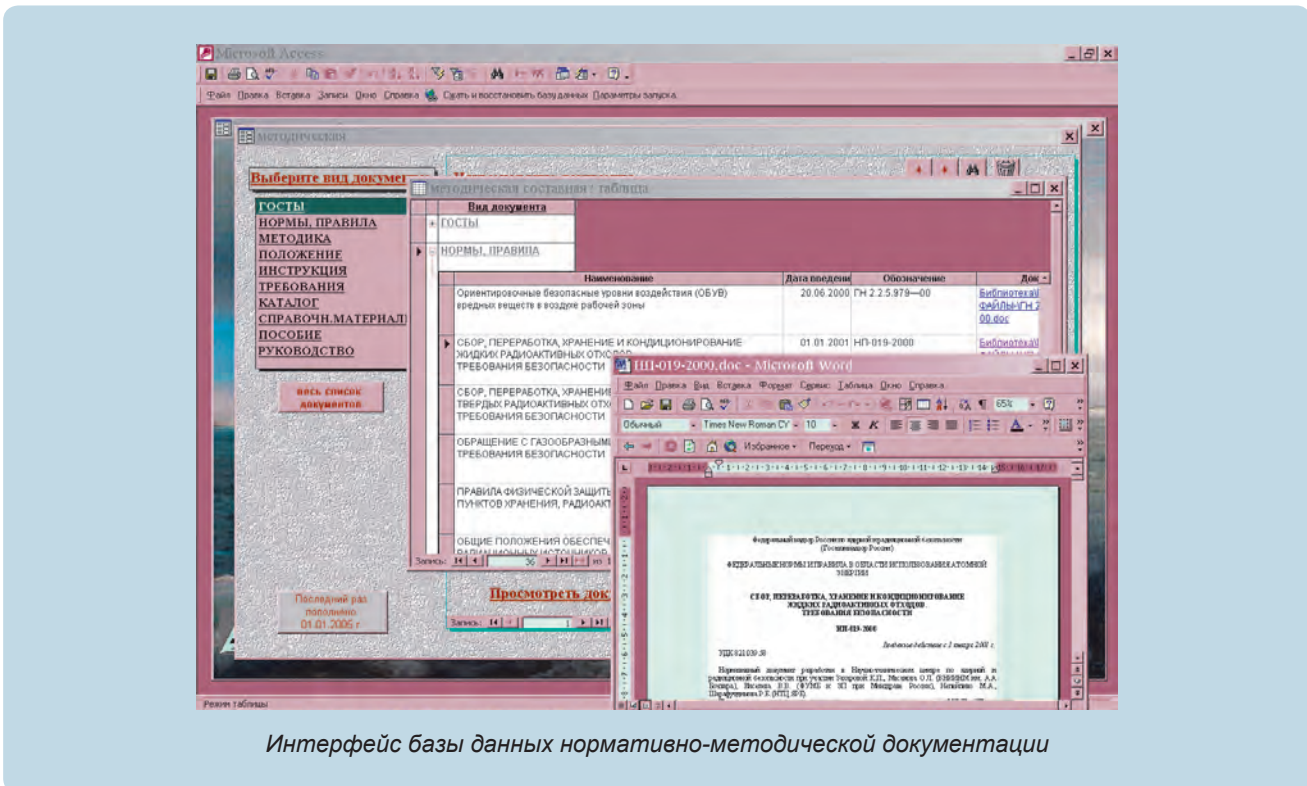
Microsoft Access

Файл Правка Вставка Записи Окно Справка Сжать и восстановить базу данных Параметры запуска

методическая

Выберите вид докумен

ГОСТЫ
НОРМЫ, ПРАВИЛА
МЕТОДИКА
ПОЛОЖЕНИЕ
ИНСТРУКЦИЯ
ТРЕБОВАНИЯ
КАТАЛОГ
СПРАВОЧН.МАТЕРИАЛ
ПОСОБИЕ
РУКОВОДСТВО

весь список документов

Последний раз пополнено 01.01.2006 г.

методическая составная : таблица

| Вид документа |
|---|
| ГОСТЫ |
| НОРМЫ, ПРАВИЛА |

| Наименование | Дата введени | Обозначение | Док |
|---|---|---|---|
| Ориентировочные безопасные уровни воздействия (ОБУВ) вредных веществ в воздухе рабочей зоны | 20.06.2000 | ГН 2.2.5.979—00 | Библиотека\ФАЙЛЫ\ГН 2 00.doc |
| СБОР, ПЕРЕРАБОТКА, ХРАНЕНИЕ И КОНДИЦИОНИРОВАНИЕ ЖИДКИХ РАДИОАКТИВНЫХ ОТХОДОВ ТРЕБОВАНИЯ БЕЗОПАСНОСТИ | 01.01.2001 | НП-019-2000 | Библиотека\ |
| СБОР, ПЕРЕРАБОТКА, ХРАНЕНИЕ ТВЕРДЫХ РАДИОАКТИВНЫХ ОТХО ТРЕБОВАНИЯ БЕЗОПАСНОСТИ | | | |
| ОБРАЩЕНИЕ С ГАЗООБРАЗНЫМ ТРЕБОВАНИЯ БЕЗОПАСНОСТИ | | | |
| ПРАВИЛА ФИЗИЧЕСКОЙ ЗАЩИТ ПУНКТОВ ХРАНЕНИЯ, РАДИОАКТ | | | |
| ОБЩИЕ ПОЛОЖЕНИЯ ОБЕСПЕЧ | | | |

Запись: 36 из

Просмотреть док

Запись: 1

НП-019-2000.doc - Microsoft Word

Файл Правка Вид Вставка Формат Сервис Таблица Окно Справка

Обычный Times New Roman CY 10 65%

Избранное Переход

Федеральный надзор России по ядерной и радиационной безопасности (Госатомнадзор России)

ФЕДЕРАЛЬНЫЕ НОРМЫ И ПРАВИЛА В ОБЛАСТИ ИСПОЛЬЗОВАНИЯ АТОМНОЙ ЭНЕРГИИ

СБОР, ПЕРЕРАБОТКА, ХРАНЕНИЕ И КОНДИЦИОНИРОВАНИЕ ЖИДКИХ РАДИОАКТИВНЫХ ОТХОДОВ. ТРЕБОВАНИЯ БЕЗОПАСНОСТИ

НП-019-2000

Вводится в действие с 1 января 2001 г.

УДК 621.039.58

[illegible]

Режим таблицы

Интерфейс базы данных нормативно-методической документации